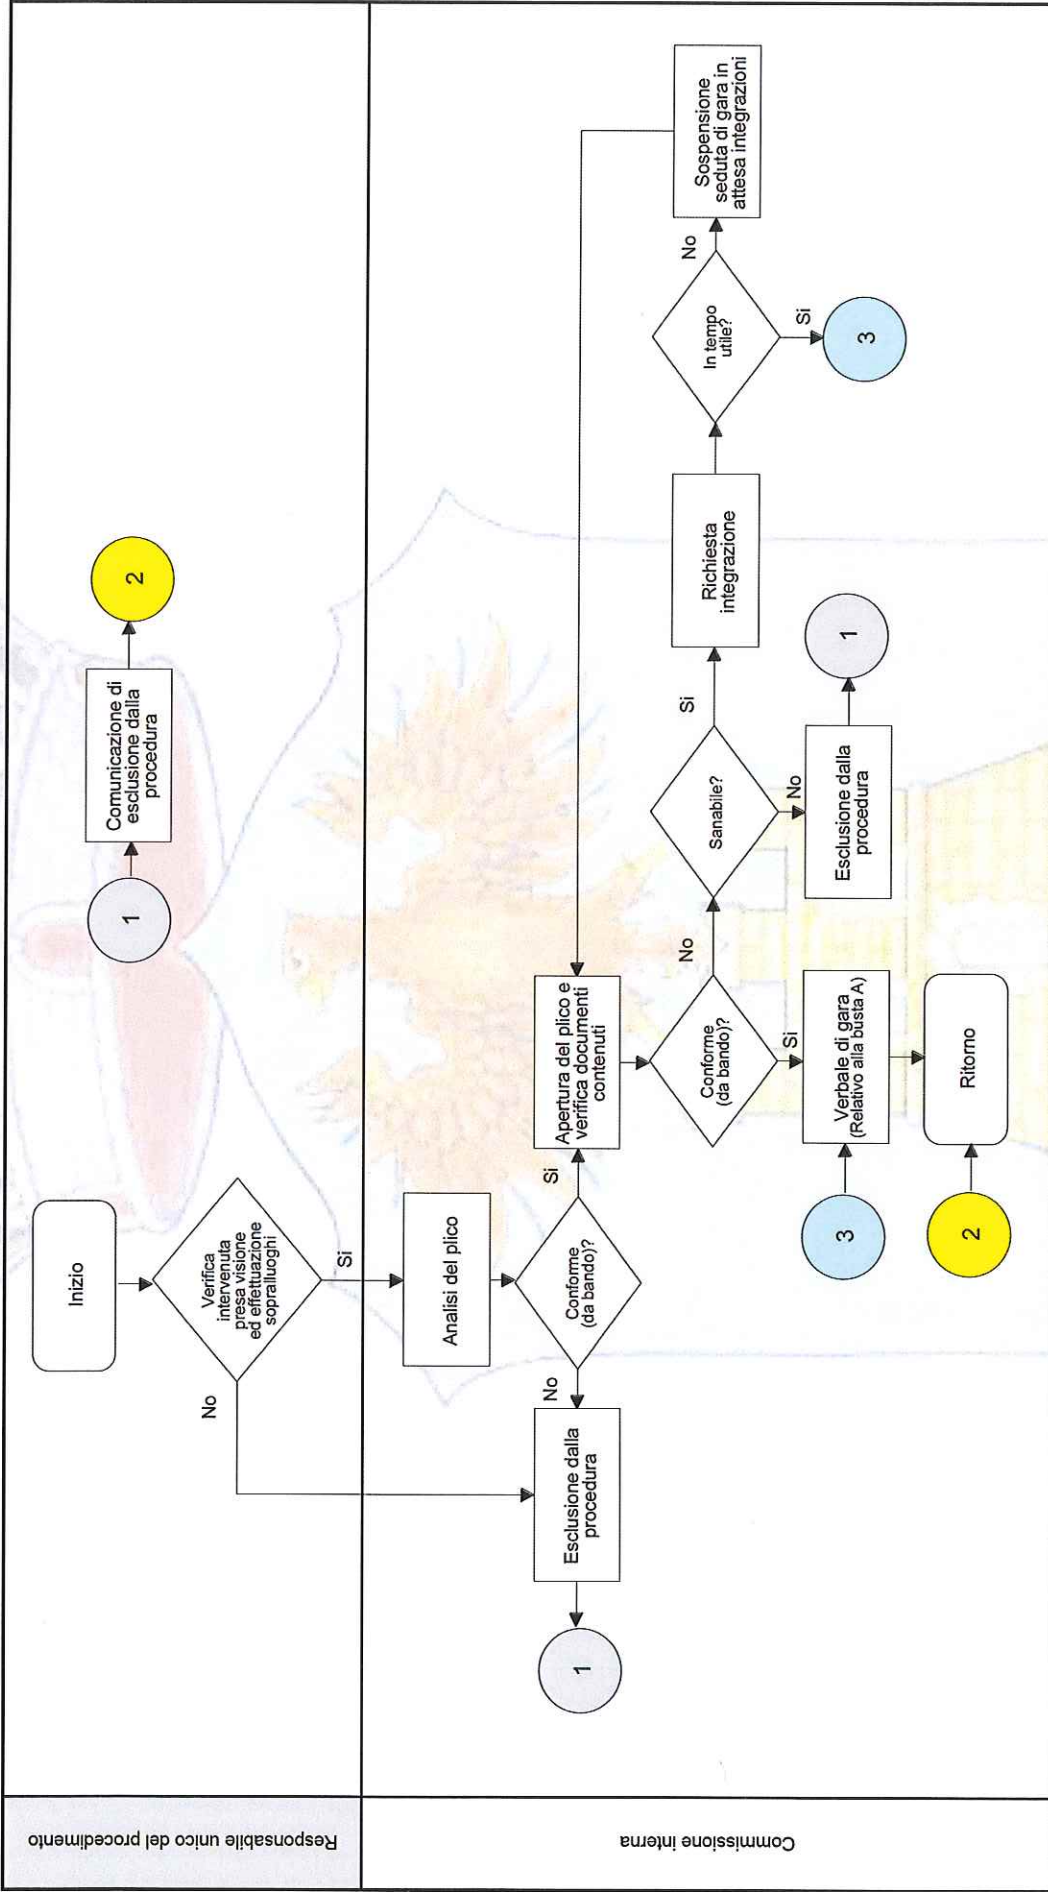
Responsabile unico del procedimento

Commissione interna

Inizio

Verifica intervenuta presa visione ed effettuazione sopralluoghi

No

Si

Analisi del plico

Conforme (da bando)?

No

Si

Esclusione dalla procedura

1

Apertura del plico e verifica documenti contenuti

Conforme (da bando)?

No

Si

Verbale di gara (Relativo alla busta A)

Ritorno

3

2

Sanabile?

Si

No

Esclusione dalla procedura

1

Richiesta integrazione

In tempo utile?

No

Si

3

Sospensione seduta di gara in attesa integrazioni

1

Comunicazione di esclusione dalla procedura

2